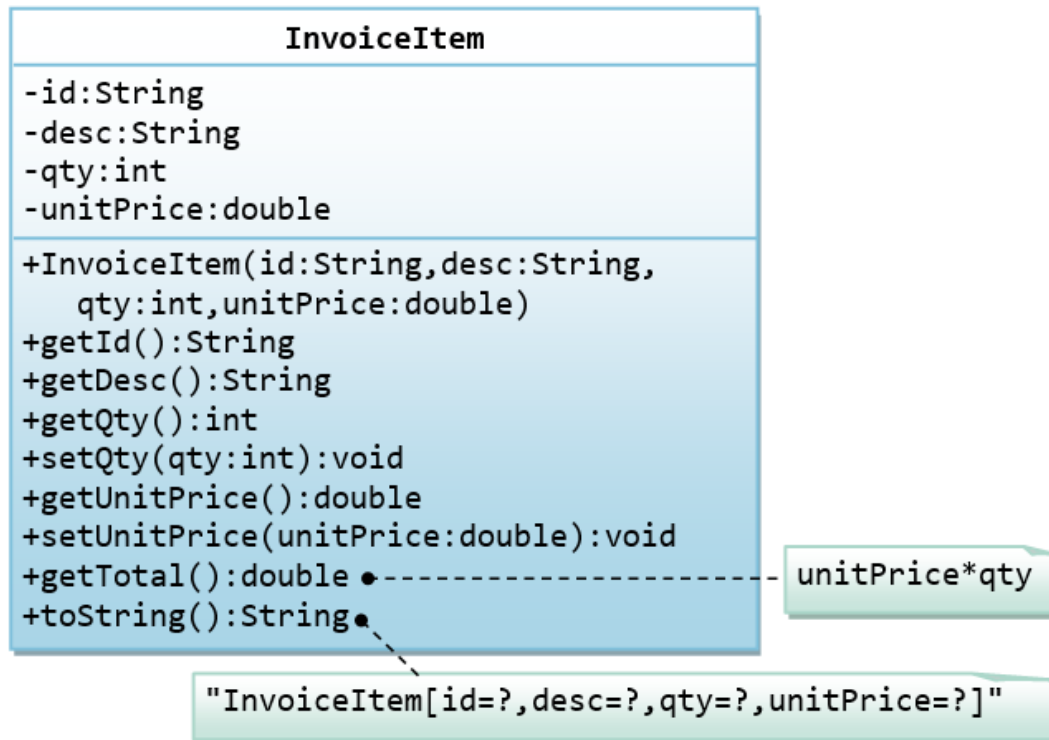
InvoiceItem

-id:String
-desc:String
-qty:int
-unitPrice:double

+InvoiceItem(id:String,desc:String, qty:int,unitPrice:double)
+getId():String
+getDesc():String
+getQty():int
+setQty(qty:int):void
+getUnitPrice():double
+setUnitPrice(unitPrice:double):void
+getTotal():double
+toString():String

unitPrice*qty

"InvoiceItem[id=?,desc=?,qty=?,unitPrice=?]"